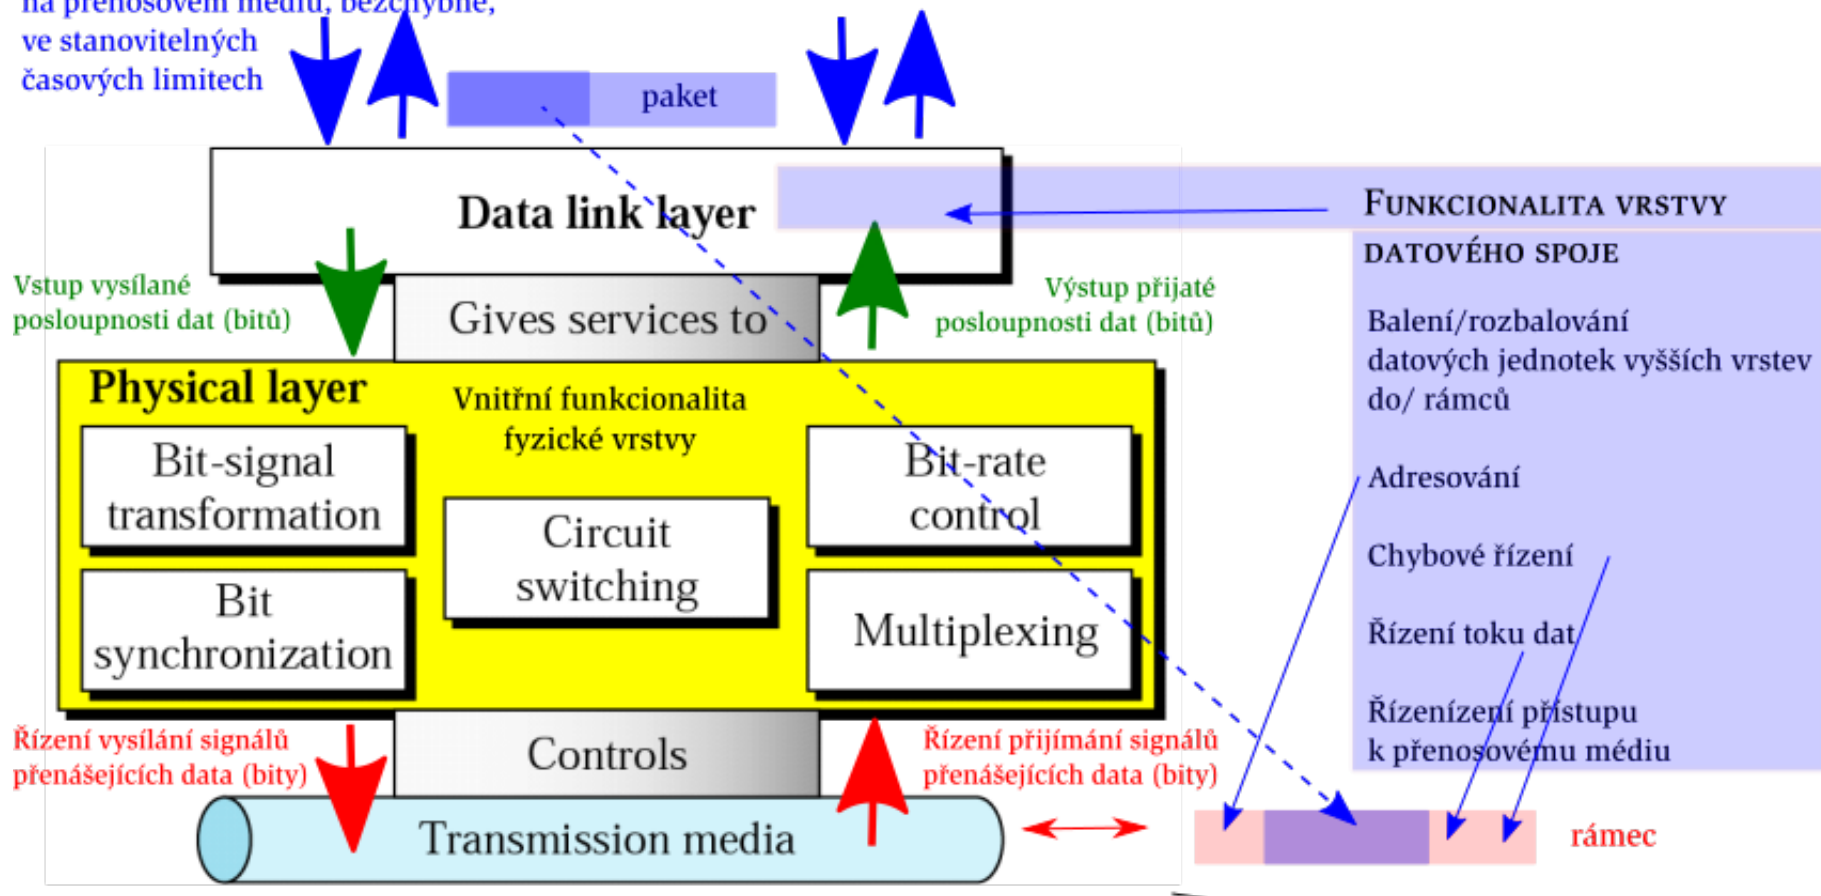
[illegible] na přenosovém médiu, bezchybně, ve stanovitelných časových limitech

paket

Data link layer

Funkcionalita vrstvy datového spoje

Vstup vysílané posloupnosti dat (bitů)

Gives services to

Výstup přijaté posloupnosti dat (bitů)

Balení/rozbalování datových jednotek vyšších vrstev do/ rámců

Physical layer

Vnitřní funkcionalita fyzické vrstvy

Bit-signal transformation

Circuit switching

Bit-rate control

Adresování

Chybové řízení

Bit synchronization

Multiplexing

Řízení toku dat

Řízenízení přístupu k přenosovému médiu

Řízení vysílání signálů přenášejících data (bity)

Controls

Řízení přijímání signálů přenášejících data (bity)

Transmission media

rámec